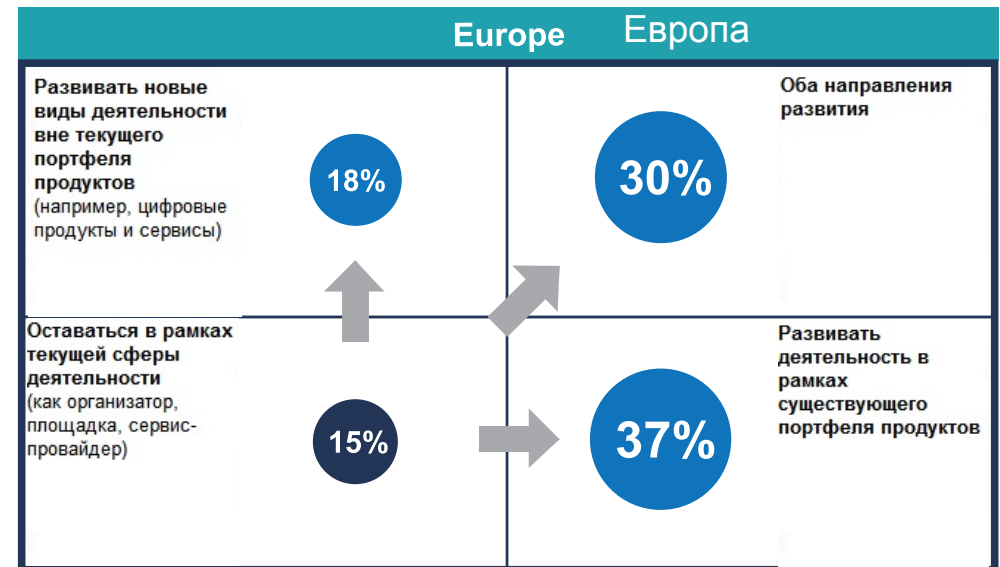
Europe Европа

Развивать новые виды деятельности вне текущего портфеля продуктов
(например, цифровые продукты и сервисы)

18%

30%

Оба направления развития

Оставаться в рамках текущей сферы деятельности
(как организатор, площадка, сервис-провайдер)

15%

37%

Развивать деятельность в рамках существующего портфеля продуктов